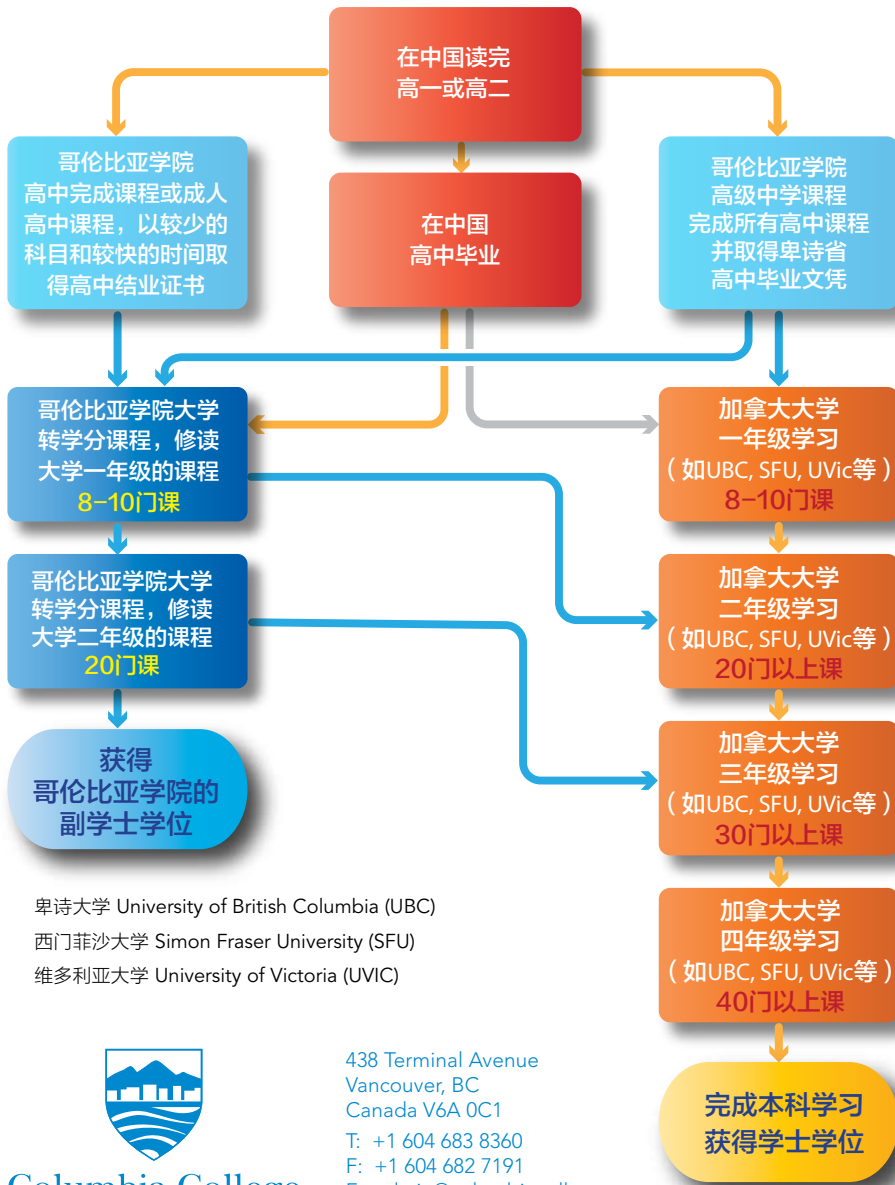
在中国读完
高一或高二

哥伦比亚学院
高中完成课程或成人高中课程，以较少的科目和较快的时间取得高中结业证书

在中国
高中毕业

哥伦比亚学院
高级中学课程
完成所有高中课程
并取得卑诗省
高中毕业文凭

哥伦比亚学院大学
转学分课程，修读
大学一年级的课程
8-10门课

加拿大大学
一年级学习
（如UBC, SFU, UVic等）
8-10门课

哥伦比亚学院大学
转学分课程，修读
大学二年级的课程
20门课

加拿大大学
二年级学习
（如UBC, SFU, UVic等）
20门以上课

获得
哥伦比亚学院的
副学士学位

加拿大大学
三年级学习
（如UBC, SFU, UVic等）
30门以上课

卑诗大学 University of British Columbia (UBC)
西门菲沙大学 Simon Fraser University (SFU)
维多利亚大学 University of Victoria (UVIC)

加拿大大学
四年级学习
（如UBC, SFU, UVic等）
40门以上课

438 Terminal Avenue
Vancouver, BC
Canada V6A 0C1
T: +1 604 683 8360
F: +1 604 682 7191
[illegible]

Columbia College

完成本科学习
获得学士学位